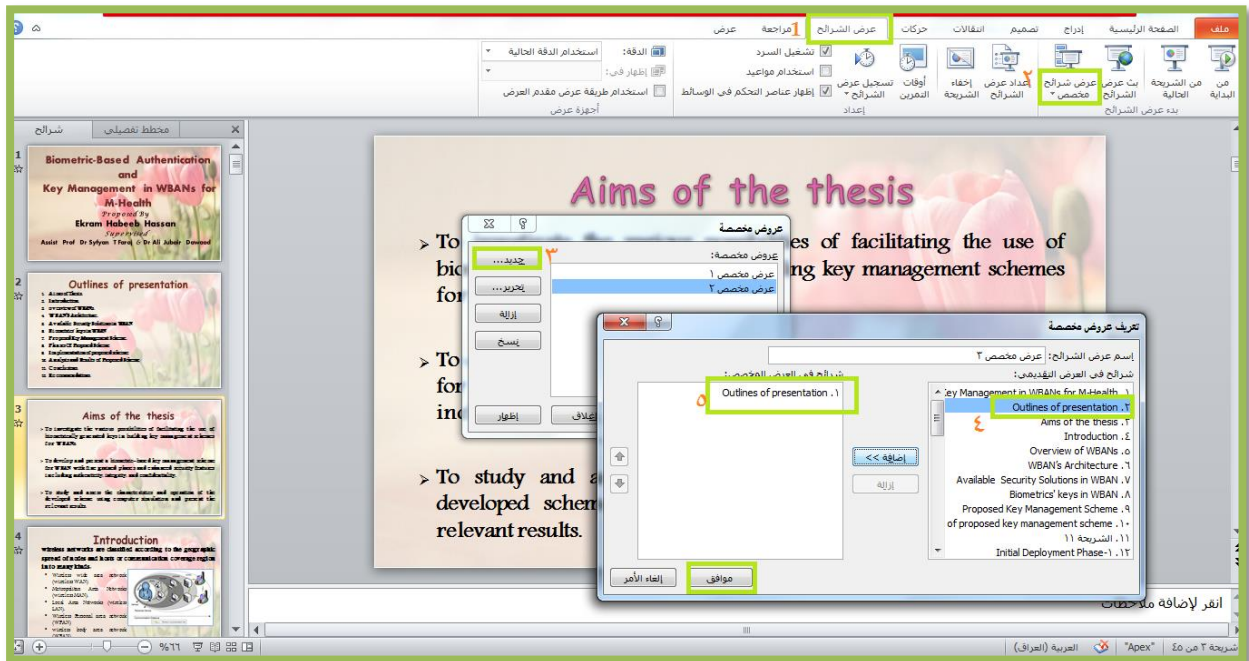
ملف الصفحة الرئيسية إدراج تصميم انتقالات حركات عرض الشرائح 1 مراجعة عرض

من البداية من الشريحة الحالية بث عرض الشرائح عرض شرائح مخصص ٢ إعداد عرض الشرائح إخفاء الشريحة أوقات التمرين تسجيل عرض الشرائح
بدء عرض الشرائح إعداد
تشغيل السرد
استخدام مواعيد
إظهار عناصر التحكم في الوسائط
الدقة: استخدام الدقة الحالية
إظهار في:
استخدام طريقة عرض مقدم العرض
أجهزة عرض

شرائح مخطط تفصيلي

1
Biometric-Based Authentication and Key Management in WBANs for M-Health
Proposed By
Ekram Habeeb Hassan
Supervised
Assist Prof Dr Sylyan T Faraj & Dr Ali Azbir Dawood

2
Outlines of presentation

3
Aims of the thesis

4
Introduction

Aims of the thesis

➤ To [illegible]es of facilitating the use of bio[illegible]ng key management schemes for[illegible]

➤ To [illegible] for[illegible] inc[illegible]

➤ To study and a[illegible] developed schem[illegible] relevant results.

عروض مخصصة
عروض مخصصة:
عرض مخصص ١
عرض مخصص ٢
جديد... ٣
تحرير...
إزالة
نسخ
إظهار
إغلاق

تعريف عروض مخصصة
إسم عرض الشرائح: عرض مخصص ٢
شرائح في العرض التقديمي:
١. Key Management in WBANs for M-Health
٢. Outlines of presentation
٣. Aims of the thesis
٤. Introduction
٥. Overview of WBANs
٦. WBAN's Architecture
٧. Available Security Solutions in WBAN
٨. Biometrics' keys in WBAN
٩. Proposed Key Management Scheme
١٠. of proposed key management scheme
١١. الشريحة ١١
١٢. Initial Deployment Phase-1
٤
إضافة >>
إزالة
شرائح في العرض المخصص:
١. Outlines of presentation ٥
موافق
إلغاء الأمر

انقر لإضافة ملاحظات

شريحة ٣ من ٤٥ "Apex" العربية (العراق) %٦٦